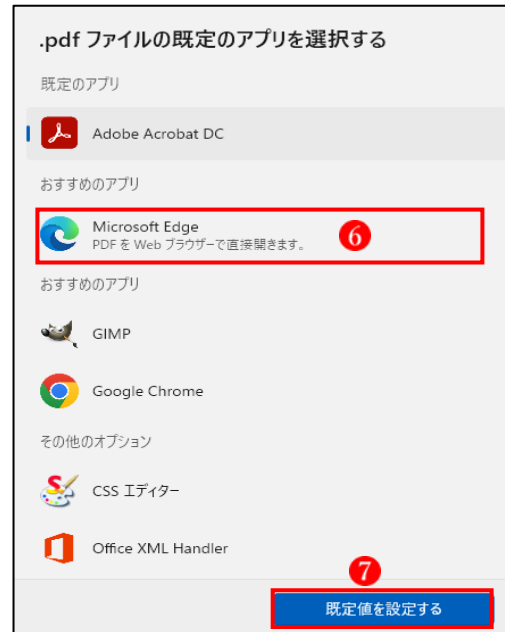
.pdf ファイルの既定のアプリを選択する

既定のアプリ

Adobe Acrobat DC

おすすめのアプリ

Microsoft Edge
PDF を Web ブラウザーで直接開きます。

6

おすすめのアプリ

GIMP

Google Chrome

その他のオプション

CSS エディター

Office XML Handler

7

既定値を設定する